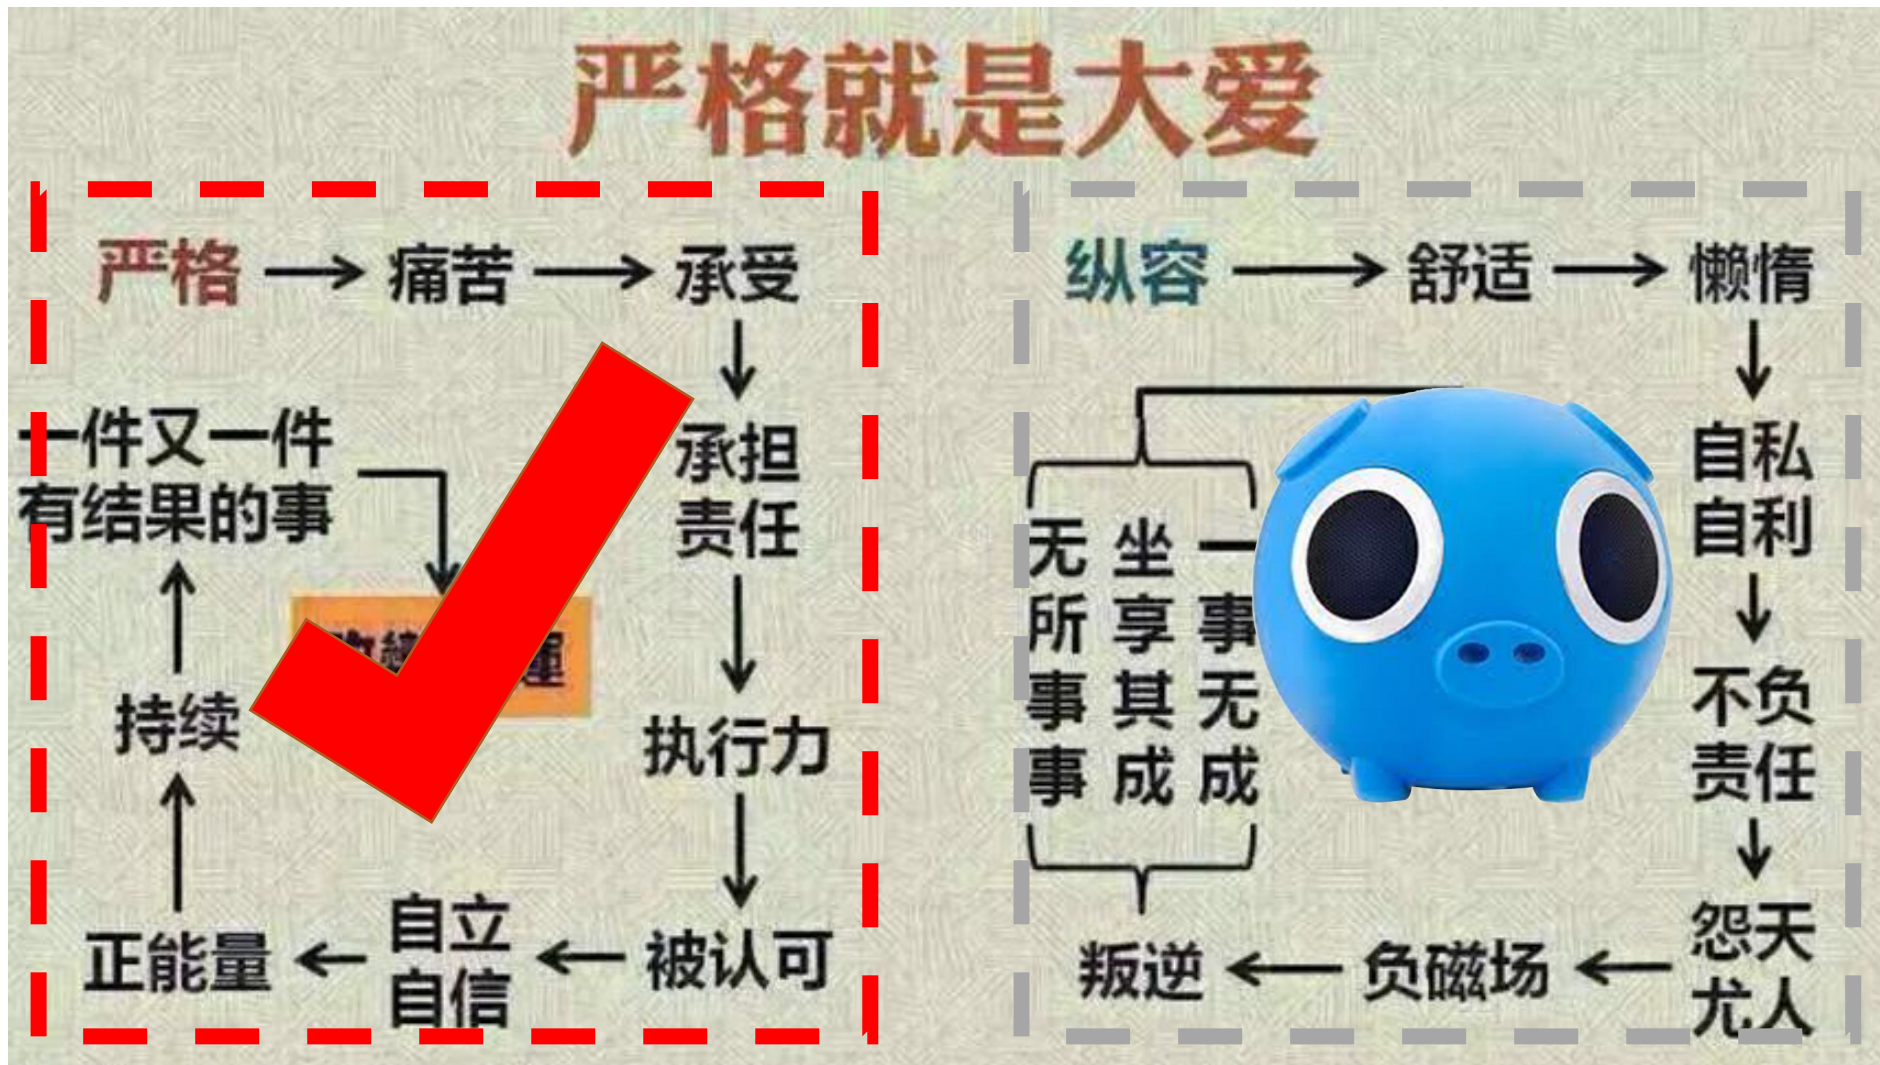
严格就是大爱

严格 → 痛苦 → 承受 → 承担责任 → 执行力 → 被认可 → 自立自信 → 正能量 → 持续 → 一件又一件有结果的事 → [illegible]

纵容 → 舒适 → 懒惰 → 自私自利 → 不负责任 → 怨天尤人 → 负磁场 → 叛逆

一事无成
坐享其成
无所事事